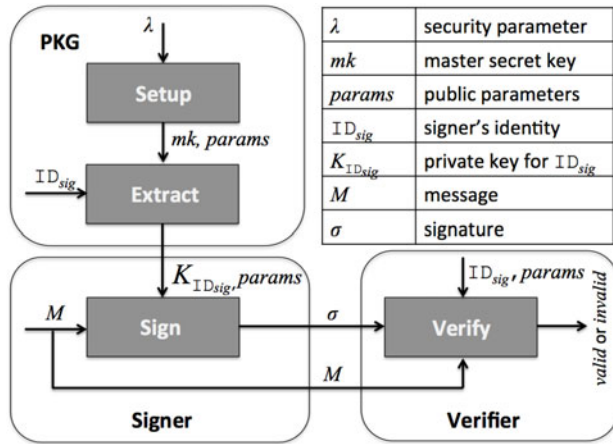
PKG

$\lambda$

Setup

$mk$, $params$

$\mathtt{ID}_{sig}$

Extract

$K_{\mathtt{ID}_{sig}}$, $params$

$M$

Sign

$\sigma$

$M$

Signer

$\mathtt{ID}_{sig}$, $params$

Verify

$valid$ or $invalid$

Verifier

| $\lambda$ | security parameter |
|---|---|
| $mk$ | master secret key |
| $params$ | public parameters |
| $\mathtt{ID}_{sig}$ | signer's identity |
| $K_{\mathtt{ID}_{sig}}$ | private key for $\mathtt{ID}_{sig}$ |
| $M$ | message |
| $\sigma$ | signature |